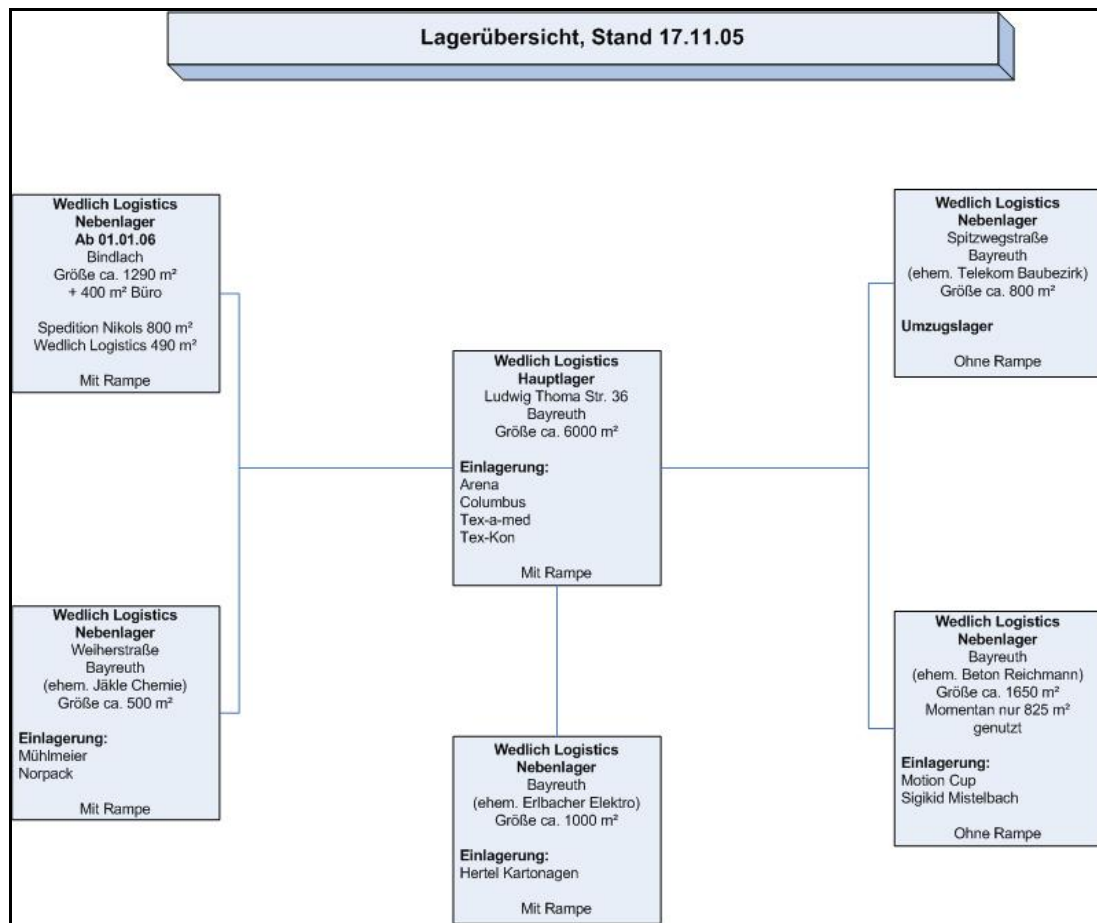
Lagerübersicht, Stand 17.11.05

Wedlich Logistics
Nebenlager
Ab 01.01.06
Bindlach
Größe ca. 1290 m²
+ 400 m² Büro

Spedition Nikols 800 m²
Wedlich Logistics 490 m²

Mit Rampe

Wedlich Logistics
Nebenlager
Spitzwegstraße
Bayreuth
(ehem. Telekom Baubezirk)
Größe ca. 800 m²

Umzugslager

Ohne Rampe

Wedlich Logistics
Hauptlager
Ludwig Thoma Str. 36
Bayreuth
Größe ca. 6000 m²

Einlagerung:
Arena
Columbus
Tex-a-med
Tex-Kon

Mit Rampe

Wedlich Logistics
Nebenlager
Weiherstraße
Bayreuth
(ehem. Jäkle Chemie)
Größe ca. 500 m²

Einlagerung:
Mühlmeier
Norpack

Mit Rampe

Wedlich Logistics
Nebenlager
Bayreuth
(ehem. Beton Reichmann)
Größe ca. 1650 m²
Momentan nur 825 m² genutzt

Einlagerung:
Motion Cup
Sigikid Mistelbach

Ohne Rampe

Wedlich Logistics
Nebenlager
Bayreuth
(ehem. Erlbacher Elektro)
Größe ca. 1000 m²

Einlagerung:
Hertel Kartonagen

Mit Rampe